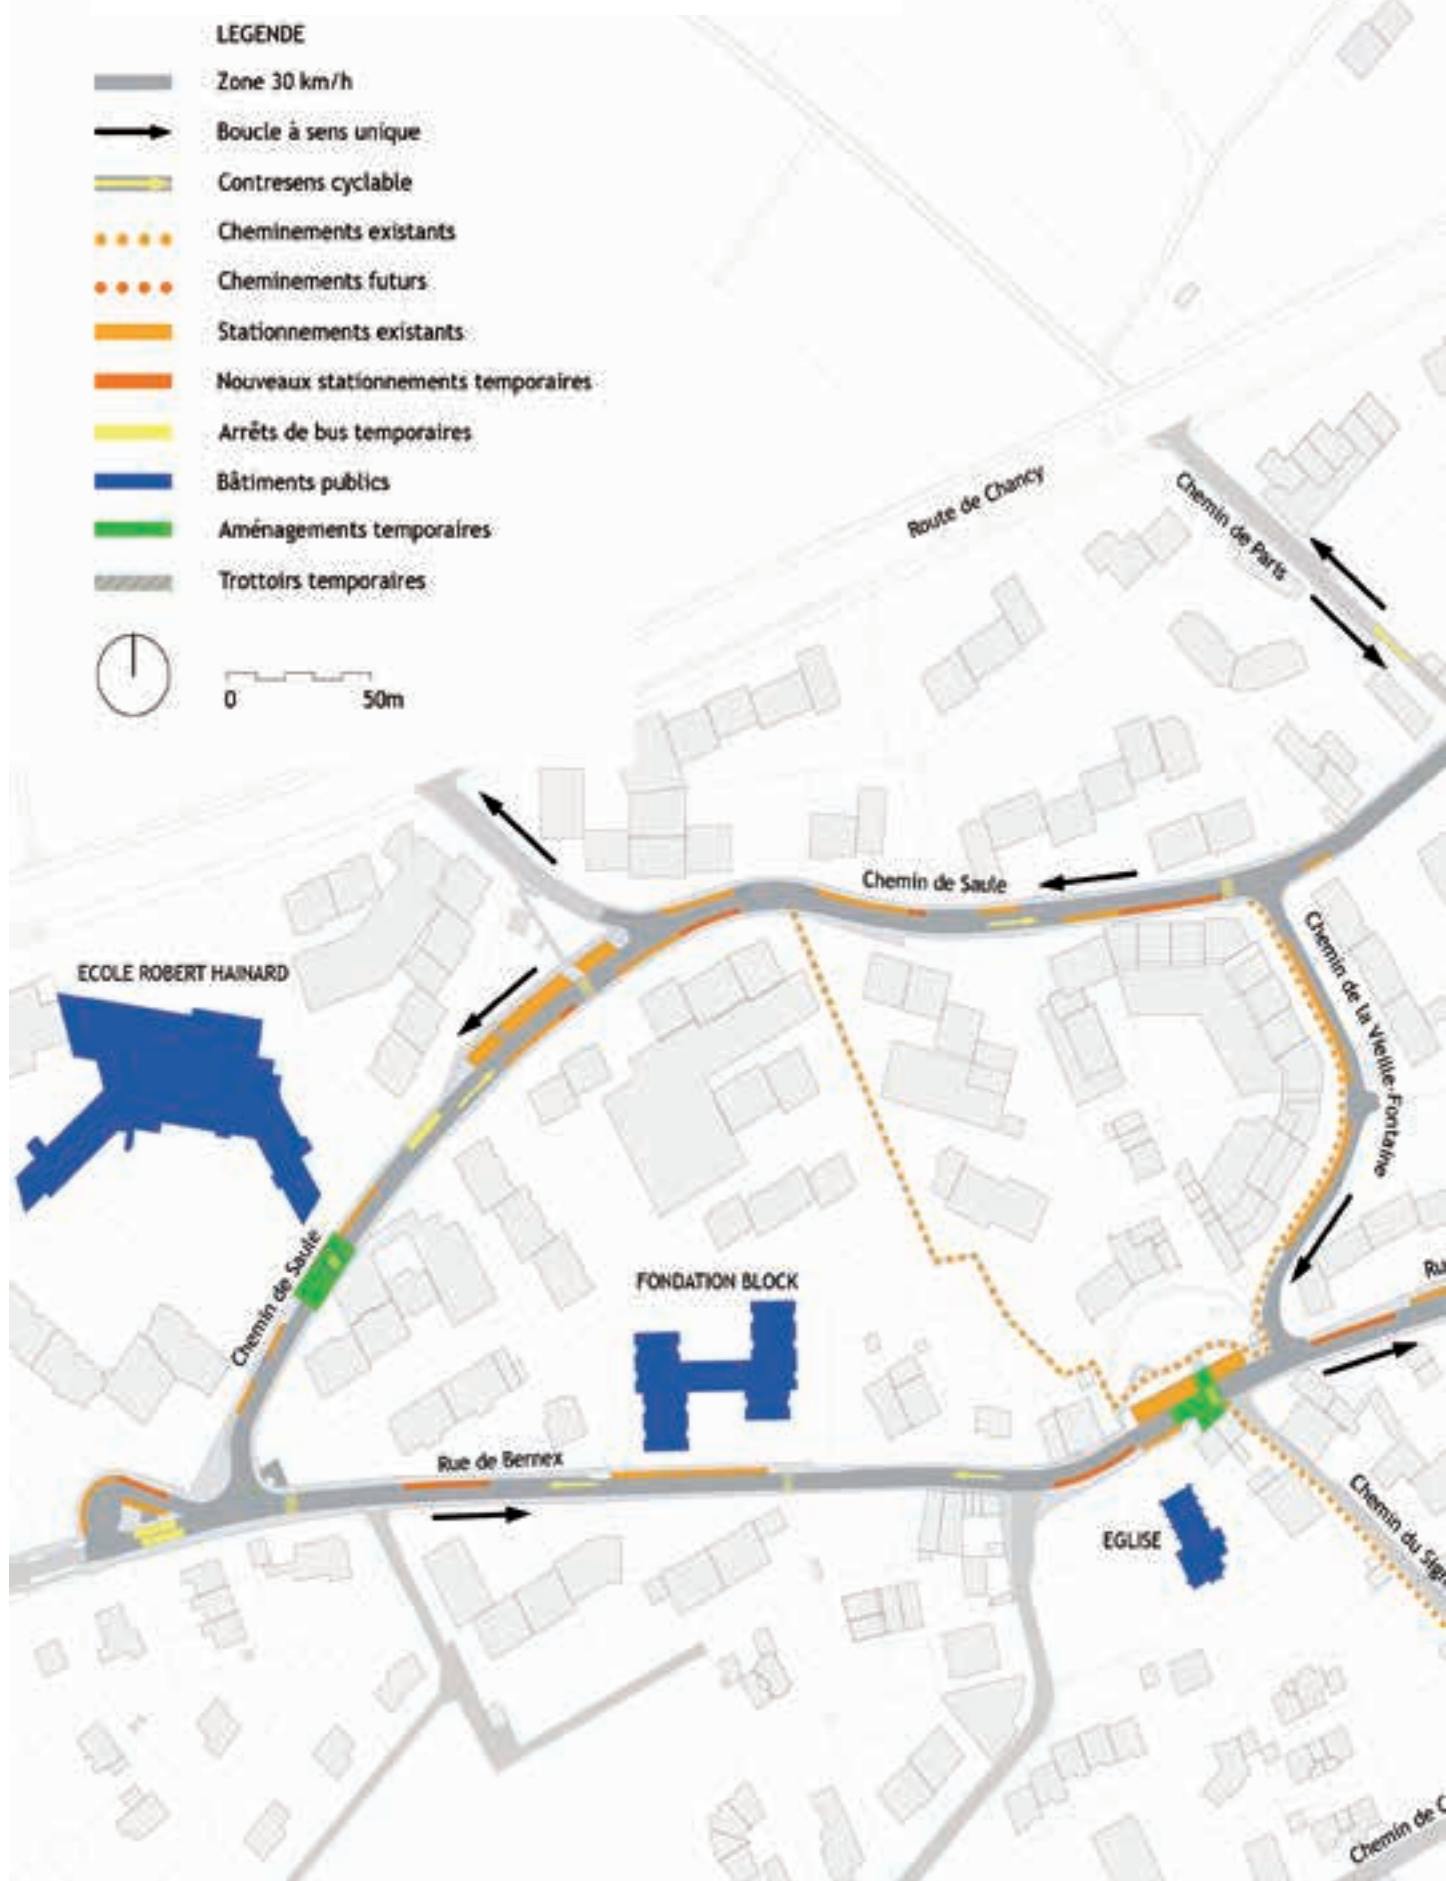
LEGENDE

Zone 30 km/h

Boucle à sens unique

Contresens cyclable

Cheminements existants

Cheminements futurs

Stationnements existants

Nouveaux stationnements temporaires

Arrêts de bus temporaires

Bâtiments publics

Aménagements temporaires

Trottoirs temporaires

0 50m

Route de Chancy

Chemin de Paris

Chemin de Saule

ECOLE ROBERT HAINARD

Chemin de la Vieille-Fontaine

Ru

Chemin de Saule

FONDATION BLOCK

Rue de Bernex

EGLISE

Chemin du Sig

Chemin de C